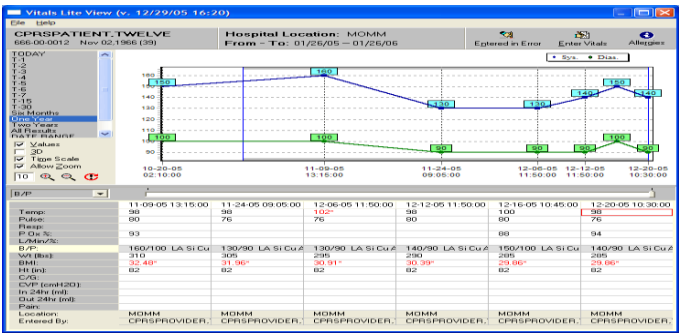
Vitals Lite View (v. 12/29/05 16:20)

File Help

CPRSPATIENT,TWELVE
666-00-0012 Nov 02,1966 (39)

Hospital Location: MOMM
From - To: 01/26/05 -- 01/26/06

Entered in Error
Enter Vitals
Allergies

TODAY
T-1
T-2
T-3
T-4
T-5
T-6
T-7
T-15
T-30
Six Months
One Year
Two Years
All Results
DATE RANGE

Values
3D
Time Scale
Allow Zoom

10

Sys. Dias.

160
140
120
100
80

150
160
130
130
140
150
140
100
100
90
90
90
100
90

10-20-05 02:10:00
11-09-05 13:15:00
11-24-05 09:05:00
12-06-05 11:50:00
12-12-05 11:50:00
12-20-05 10:30:00

B/P

| | 11-09-05 13:15:00 | 11-24-05 09:05:00 | 12-06-05 11:50:00 | 12-12-05 11:50:00 | 12-16-05 10:45:00 | 12-20-05 10:30:00 |
|---|---|---|---|---|---|---|
| Temp: | 98 | 98 | 102* | 98 | 100 | 98 |
| Pulse: | 80 | 76 | 76 | 80 | 80 | 76 |
| Resp: | | | | | | |
| P Ox %: | 93 | | | | 88 | 94 |
| L/Min/%: | | | | | | |
| B/P: | 160/100 LA Si Cu A | 130/90 LA Si Cu A | 130/90 LA Si Cu A | 140/90 LA Si Cu A | 150/100 LA Si Cu A | 140/90 LA Si Cu A |
| Wt (lbs): | 310 | 305 | 295 | 290 | 285 | 285 |
| BMI: | 32.48* | 31.96* | 30.91* | 30.39* | 29.86* | 29.86* |
| Ht (in): | 82 | 82 | 82 | 82 | 82 | 82 |
| C/G: | | | | | | |
| CVP (cmH2O): | | | | | | |
| In 24hr (ml): | | | | | | |
| Out 24hr (ml): | | | | | | |
| Pain: | | | | | | |
| Location: | MOMM | MOMM | MOMM | MOMM | MOMM | MOMM |
| Entered By: | CPRSPROVIDER, | CPRSPROVIDER, | CPRSPROVIDER, | CPRSPROVIDER, | CPRSPROVIDER, | CPRSPROVIDER, |